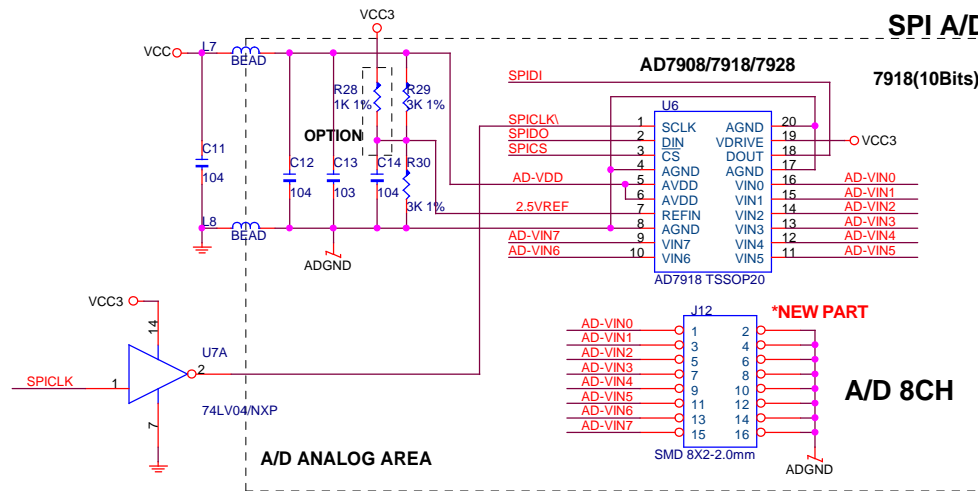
SPI A/D

VCC3

VCC

L7

BEAD

R28 1K 1%

R29 3K 1%

OPTION

AD7908/7918/7928

7918(10Bits)

SPIDI

U6

SPICLK\

SPIDO

SPICS

1 SCLK

2 DIN

3 CS

4 AGND

5 AVDD

6 AVDD

7 REFIN

8 AGND

9 VIN7

10 VIN6

AGND 20

VDRIVE 19

DOUT 18

AGND 17

VIN0 16

VIN1 15

VIN2 14

VIN3 13

VIN4 12

VIN5 11

VCC3

AD-VDD

2.5VREF

AD-VIN7

AD-VIN6

AD-VIN0

AD-VIN1

AD-VIN2

AD-VIN3

AD-VIN4

AD-VIN5

AD7918 TSSOP20

C11 104

C12 104

C13 103

C14 104

R30 3K 1%

L8

BEAD

ADGND

VCC3

14

U7A

SPICLK

1

2

74LV04/NXP

7

J12

*NEW PART

AD-VIN0 1 2

AD-VIN1 3 4

AD-VIN2 5 6

AD-VIN3 7 8

AD-VIN4 9 10

AD-VIN5 11 12

AD-VIN6 13 14

AD-VIN7 15 16

SMD 8X2-2.0mm

ADGND

A/D 8CH

A/D ANALOG AREA